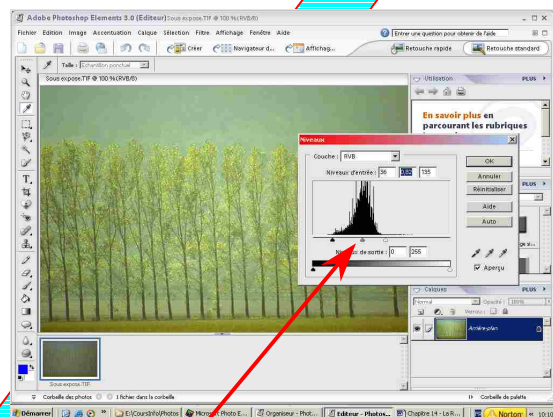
Adobe Photoshop Elements 3.0 (Editeur) Sous expose.TIF @ 100 % (RVB/8)

Fichier Edition Image Accentuation Calque Sélection Filtre Affichage Fenêtre Aide

Entrer une question pour obtenir de l'aide

Créer Navigateur d... Affichag...

Retouche rapide Retouche standard

Taille : Echantillon ponctuel

Sous expose.TIF @ 100 % (RVB/8)

Utilisation

En savoir plus en parcourant les rubriques

Niveaux

Couche : RVB

Niveaux d'entrée : 36 1,00 135

Niveaux de sortie : 0 255

OK

Annuler

Réinitialiser

Aide

Auto

Aperçu

Calques

Normal

Opacité : 100%

Verrou :

Arrière-plan

Sous expose.TIF

Corbeille des photos 1 fichier dans la corbeille

Corbeille de palette

Démarrer E:\Cours\Info\Photos Microsoft Photo E... Organiseur - Phot... Editeur - Photos... Chapitre 14 - La R... Norton 10:10